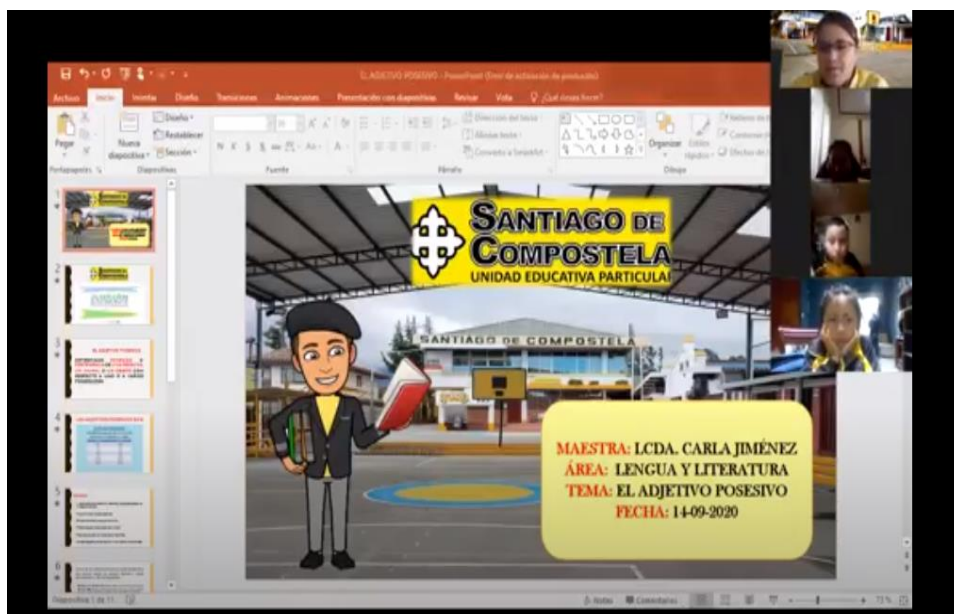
EL ADJETIVO POSESIVO - PowerPoint (Error de activación de productos)

Archivo Inicio Insertar Diseño Transiciones Animaciones Presentación con diapositivas Revisar Vista ¿Qué desea hacer?

Pegar Nueva diapositiva Diseño Restablecer Sección Portapapeles Diapositivas Fuente Párrafo Dibujo Organizar Estilos rápidos

SANTIAGO DE COMPOSTELA
UNIDAD EDUCATIVA PARTICULAR

SANTIAGO DE COMPOSTELA

MAESTRA: LCDA. CARLA JIMÉNEZ
ÁREA: LENGUA Y LITERATURA
TEMA: EL ADJETIVO POSESIVO
FECHA: 14-09-2020

Diapositiva 1 de 11 Notas Comentarios 73 %